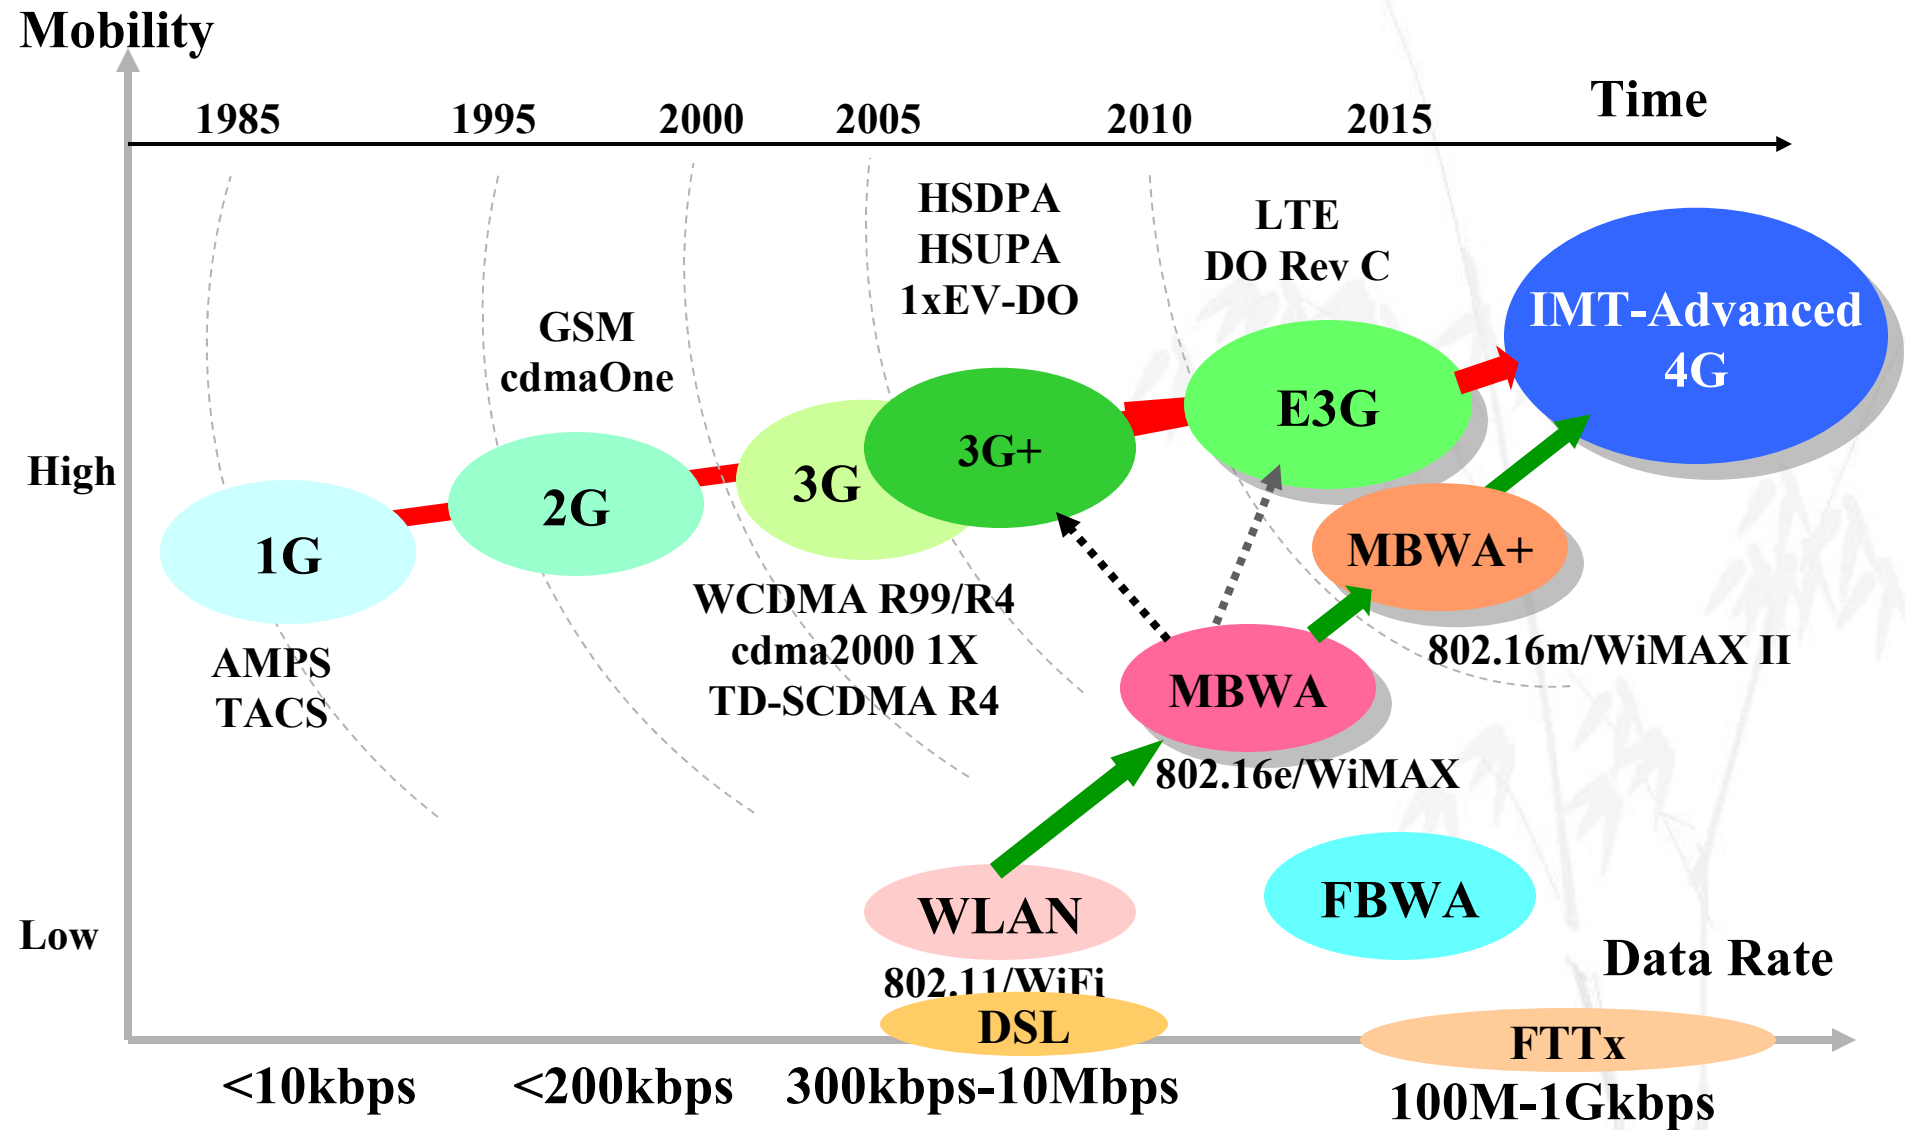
Mobility

1985 1995 2000 2005 2010 2015 Time

HSDPA
HSUPA
1xEV-DO

LTE
DO Rev C

GSM
cdmaOne

IMT-Advanced
4G

E3G

3G+

3G

2G

High

1G

MBWA+

AMPS
TACS

WCDMA R99/R4
cdma2000 1X
TD-SCDMA R4

802.16m/WiMAX II

MBWA

802.16e/WiMAX

FBWA

WLAN

Low

Data Rate

802.11/WiFi

DSL

FTTx

<10kbps <200kbps 300kbps-10Mbps 100M-1Gkbps